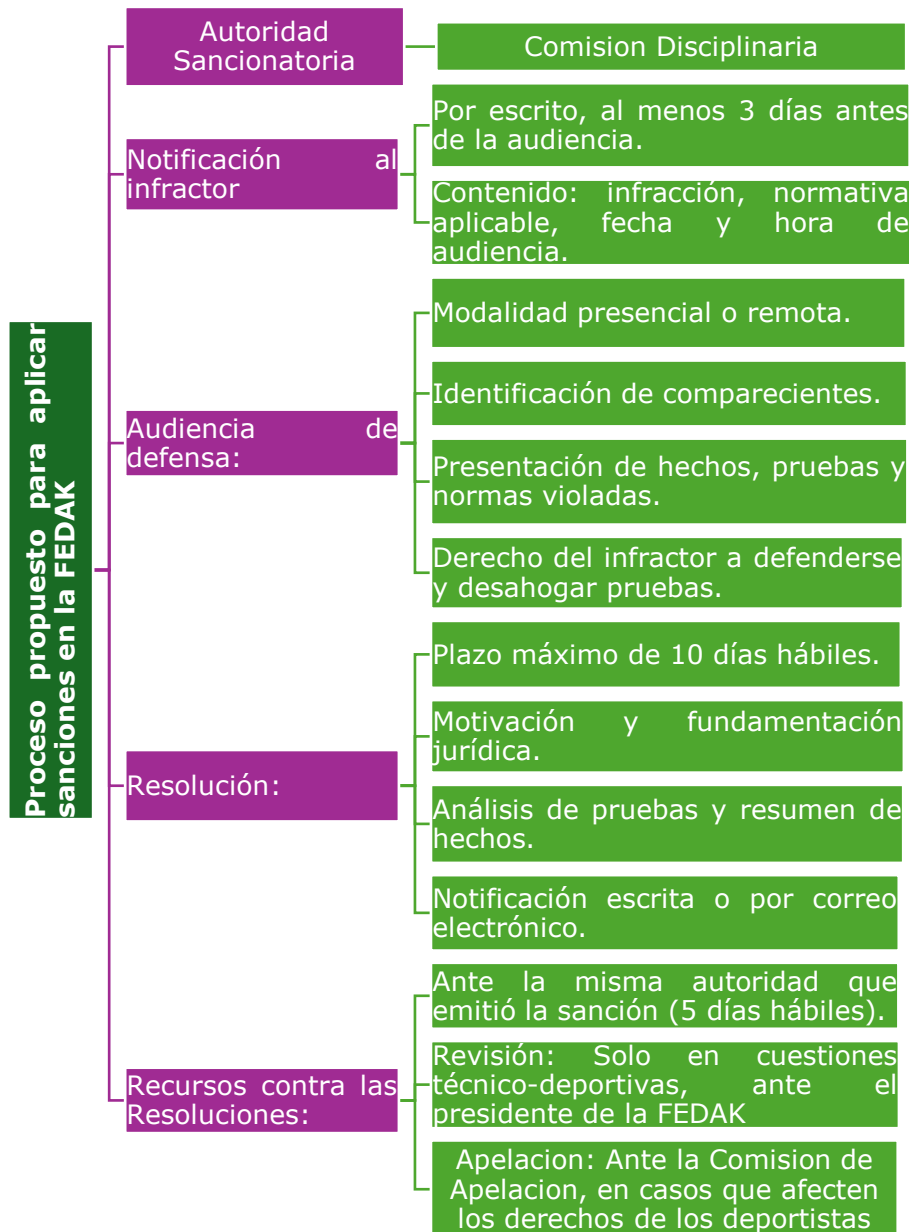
Proceso propuesto para aplicar sanciones en la FEDAK

Autoridad Sancionatoria

Comision Disciplinaria

Notificación al infractor

Por escrito, al menos 3 días antes de la audiencia.

Contenido: infracción, normativa aplicable, fecha y hora de audiencia.

Audiencia de defensa:

Modalidad presencial o remota.

Identificación de comparecientes.

Presentación de hechos, pruebas y normas violadas.

Derecho del infractor a defenderse y desahogar pruebas.

Resolución:

Plazo máximo de 10 días hábiles.

Motivación y fundamentación jurídica.

Análisis de pruebas y resumen de hechos.

Notificación escrita o por correo electrónico.

Recursos contra las Resoluciones:

Ante la misma autoridad que emitió la sanción (5 días hábiles).

Revisión: Solo en cuestiones técnico-deportivas, ante el presidente de la FEDAK

Apelacion: Ante la Comision de Apelacion, en casos que afecten los derechos de los deportistas